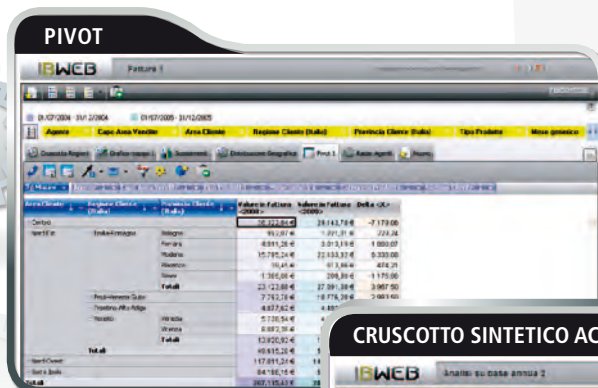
PIVOT

IBWEB Fatture 1

01/07/2004 - 31/12/2004   01/07/2005 - 31/12/2005

Agente | Capo Area Vendite | Area Cliente | Regione Cliente (Italia) | Provincia Cliente (Italia) | Tipo Prodotto | Mese generico

Pivot 1 | Rete Agenti | Nuovo

| Area Cliente | Regione Cliente (Italia) | Provincia Cliente (Italia) | Valore in Fattura <2004> | Valore in Fattura <2005> | Delta <X> |
|---|---|---|---|---|---|
| Centro | | | 36.323,84 € | 29.143,78 € | -7.179,06 |
| Nord Est | Emilia-Romagna | Bologna | 952,87 € | 1.221,31 € | 228,24 |
| | | Ferrara | 4.891,26 € | 3.013,19 € | 1.880,07 |
| | | Modena | 15.795,24 € | 22.133,32 € | 6.338,08 |
| | | Ravenna | 99,41 € | 573,66 € | 474,21 |
| | | Rimini | 1.385,08 € | 209,80 € | -1.175,00 |
| | | Totali | 23.123,88 € | 27.091,38 € | 3.967,50 |
| | Friuli-Venezia Giulia | | 7.762,78 € | 10.776,28 € | 2.983,50 |
| | Trentino-Alto Adige | | 4.677,62 € | 4.8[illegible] | |
| | Veneto | Vicenza | 5.730,54 € | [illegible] | |
| | | Verona | 6.882,28 € | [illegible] | |
| | | Totali | 12.920,82 € | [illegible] | |
| | Totali | | 48.615,26 € | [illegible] | |
| Nord Ovest | | | 117.871,24 € | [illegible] | |
| Sud e Isole | | | 64.180,15 € | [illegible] | |
| Totali | | | 267.185,43 € | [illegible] | |

CRUSCOTTO SINTETICO AC

IBWEB Analisi su base annua 2